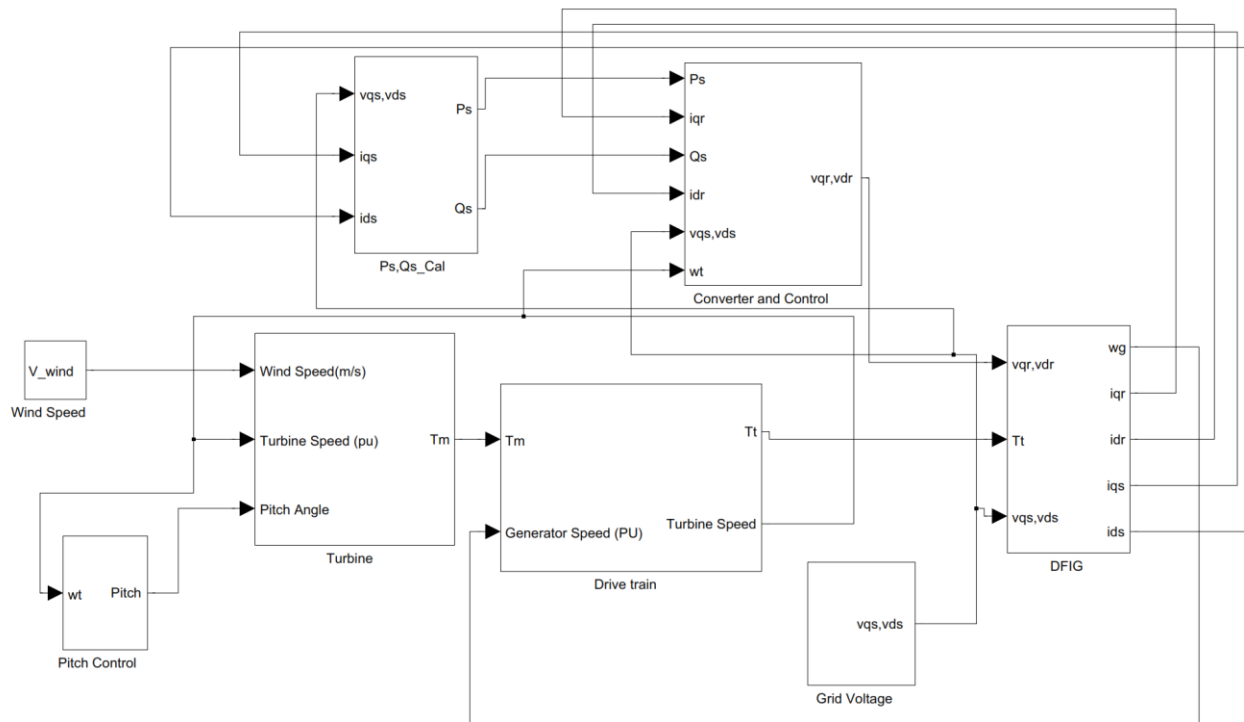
vqs,vds
iqs
ids
Ps
Qs
Ps,Qs_Cal

Ps
iqr
Qs
idr
vqs,vds
wt
vqr,vdr
Converter and Control

V_wind
Wind Speed

Wind Speed(m/s)
Turbine Speed (pu)
Pitch Angle
Tm
Turbine

Tm
Generator Speed (PU)
Tt
Turbine Speed
Drive train

vqr,vdr
Tt
vqs,vds
wg
iqr
idr
iqs
ids
DFIG

wt
Pitch
Pitch Control

vqs,vds
Grid Voltage